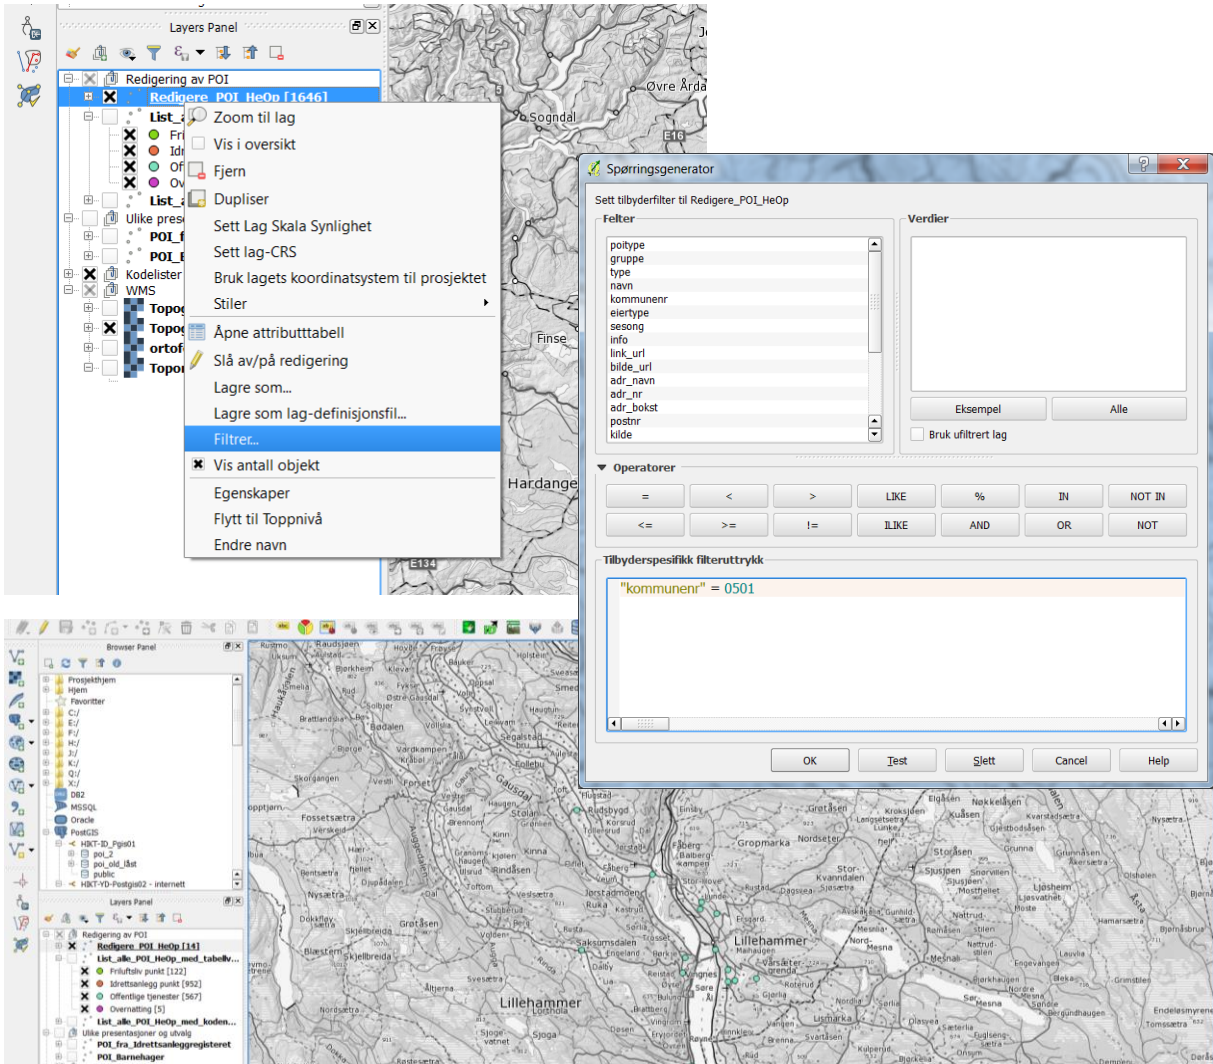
Layers Panel

Redigering av POI
Redigere_POI_HeOp [1646]
List_
Fri
Idr
Of
Ov
List_
Ulike prese
POI_f
POI_E
Kodelister
WMS
Topog
Topog
ortof
Topor

Zoom til lag
Vis i oversikt
Fjern
Dupliser
Sett Lag Skala Synlighet
Sett lag-CRS
Bruk lagets koordinatsystem til prosjektet
Stiler
Åpne attributttabell
Slå av/på redigering
Lagre som...
Lagre som lag-definisjonsfil...
Filtrer...
Vis antall objekt
Egenskaper
Flytt til Toppnivå
Endre navn

Øvre Årda
Sogndal
E16
Finse
Hardange
E134

Spørringsgenerator

Sett tilbyderfilter til Redigere_POI_HeOp

Felter
poitype
gruppe
type
navn
kommunenr
eiertype
sesong
info
link_url
bilde_url
adr_navn
adr_nr
adr_bokst
postnr
kilde

Verdier
Eksempel
Alle
Bruk ufiltrert lag

Operatorer
=
<
>
LIKE
%
IN
NOT IN
<=
>=
!=
ILIKE
AND
OR
NOT

Tilbyderspesifikk filteruttrykk
"kommunenr" = 0501

OK
Test
Slett
Cancel
Help

Browser Panel
Prosjekthjem
Hjem
Favoritter
C:/
E:/
F:/
H:/
J:/
K:/
Q:/
X:/
DB2
MSSQL
Oracle
PostGIS
HIKT-ID_Pgis01
poi_2
poi_old_låst
public
HIKT-YD-Postgis02 - internett

Layers Panel
Redigering av POI
Redigere_POI_HeOp [14]
List_alle_POI_HeOp_med_tabellv...
Friluftsliv punkt [122]
Idrettsanlegg punkt [952]
Offentlige tjenester [567]
Overnatting [5]
List_alle_POI_HeOp_med_koden...
Ulike presentasjoner og utvalg
POI_fra_Idrettsanleggregisteret
POI_Barnehager

Lillehammer
Lillehammer
Gropmarka
Nordseter
Sjusjøen